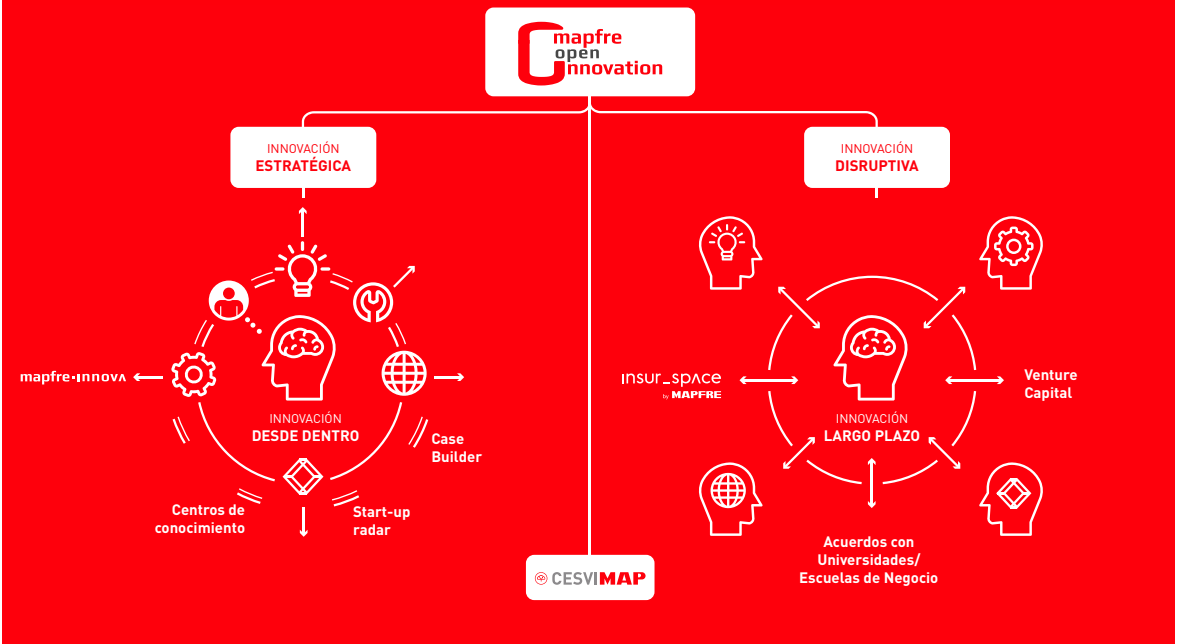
mapfre open innovation

INNOVACIÓN ESTRATÉGICA

INNOVACIÓN DISRUPTIVA

mapfre·INNOVA

INNOVACIÓN DESDE DENTRO

Case Builder

Centros de conocimiento

Start-up radar

insur_space by MAPFRE

INNOVACIÓN LARGO PLAZO

Venture Capital

Acuerdos con Universidades/ Escuelas de Negocio

CESVIMAP